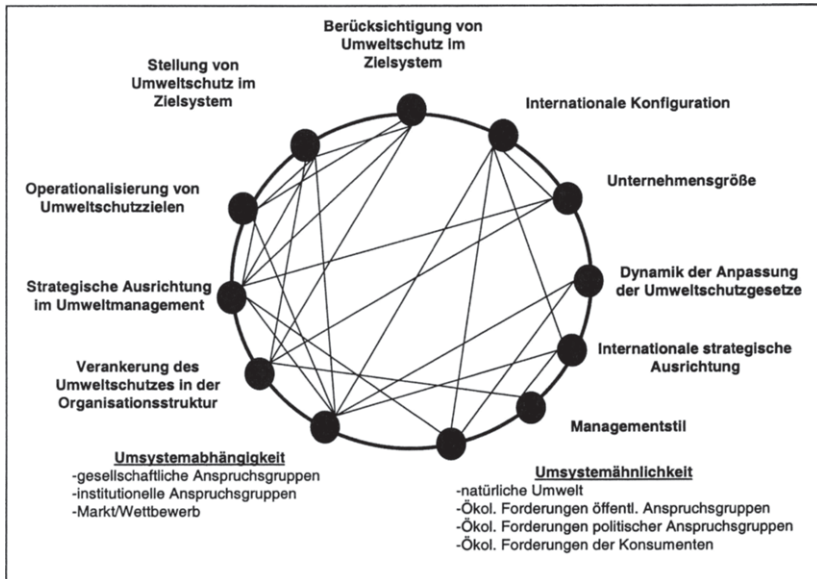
Berücksichtigung von Umweltschutz im Zielsystem

Stellung von Umweltschutz im Zielsystem

Internationale Konfiguration

Unternehmensgröße

Operationalisierung von Umweltschutzzielen

Dynamik der Anpassung der Umweltschutzgesetze

Strategische Ausrichtung im Umweltmanagement

Internationale strategische Ausrichtung

Verankerung des Umweltschutzes in der Organisationsstruktur

Managementstil

Umsystemabhängigkeit
-gesellschaftliche Anspruchsgruppen
-institutionelle Anspruchsgruppen
-Markt/Wettbewerb

Umsystemähnlichkeit
-natürliche Umwelt
-Ökol. Forderungen öffentl. Anspruchsgruppen
-Ökol. Forderungen politischer Anspruchsgruppen
-Ökol. Forderungen der Konsumenten